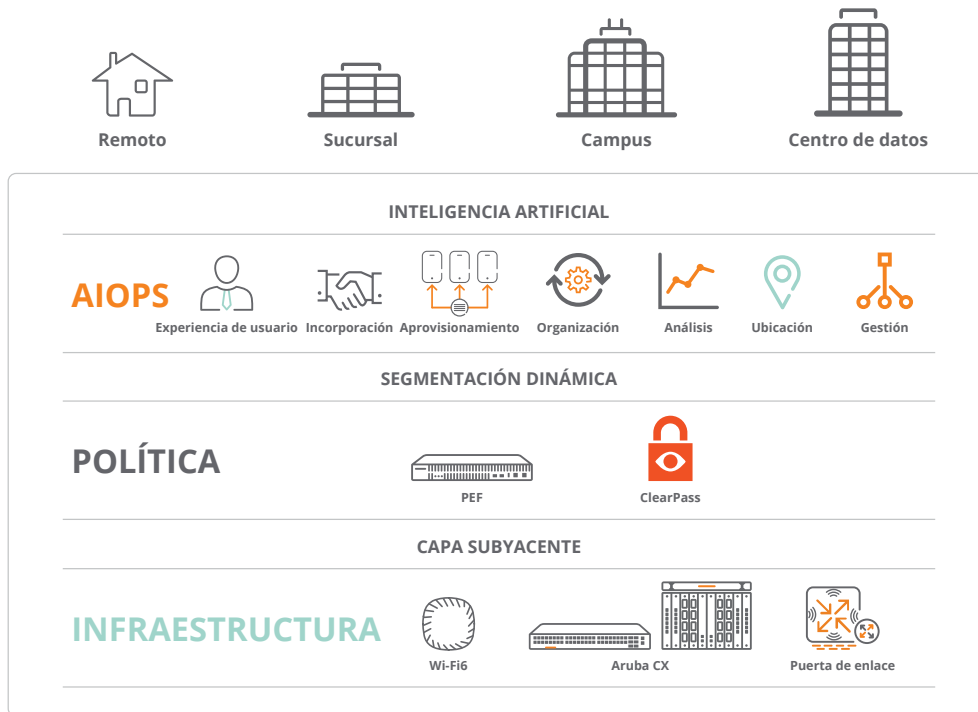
Remoto
Sucursal
Campus
Centro de datos

INTELIGENCIA ARTIFICIAL

AIOPS
Experiencia de usuario
Incorporación
Aprovisionamiento
Organización
Análisis
Ubicación
Gestión

SEGMENTACIÓN DINÁMICA

POLÍTICA
PEF
ClearPass

CAPA SUBYACENTE

INFRAESTRUCTURA
Wi-Fi6
Aruba CX
Puerta de enlace